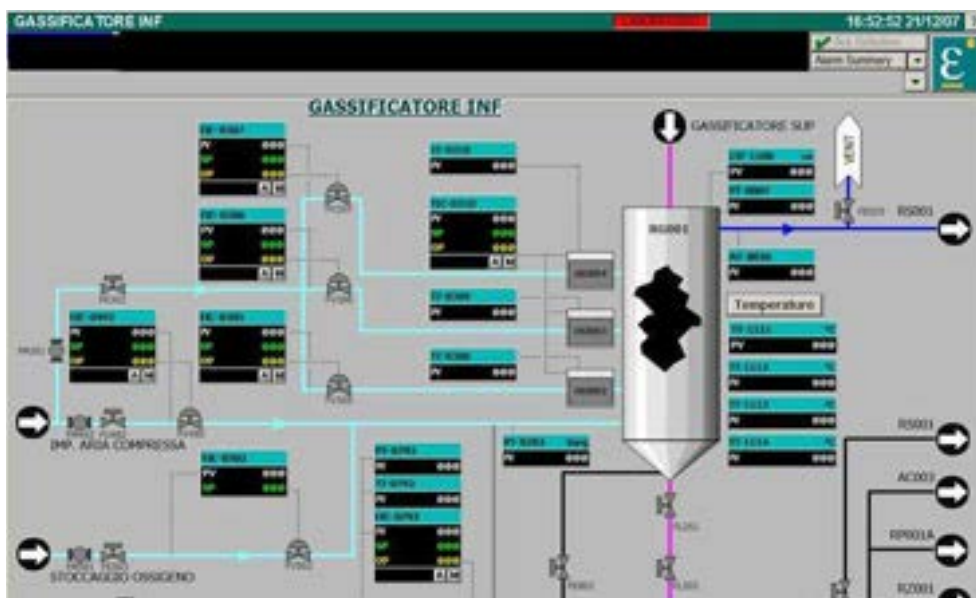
GASSIFICATORE INF

16:52:52 21/1/2007

Alarm Summary

GASSIFICATORE INF

GASSIFICATORE SUP

VENT

RS001

Temperature

IMP. ARIA COMPRESSA

STOCCAGGIO OSSIGENO

RS001

AC003

RP001A

RZ001

PV
SP
OP

PV
SP
OP

PV
SP
OP

PV
SP
OP

PV

PV
SP
OP

PV

PV

PV
SP

PV

PV
SP
OP

PV

PV

PV

PV

PV

PV

PV

PV